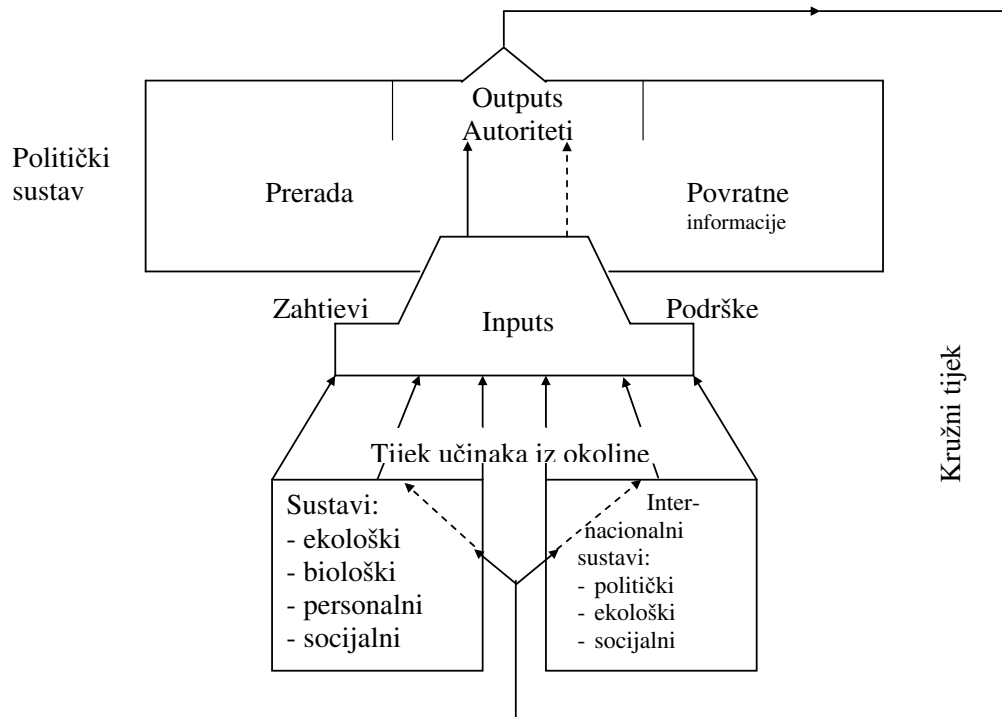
Politički sustav

Outputs
Autoriteti

Prerada

Povratne informacije

Zahtievi

Inputs

Podrške

Kružni tijek

Tijek učinaka iz okoline

Sustavi:
- ekološki
- biološki
- personalni
- socijalni

Internacionalni sustavi:
- politički
- ekološki
- socijalni